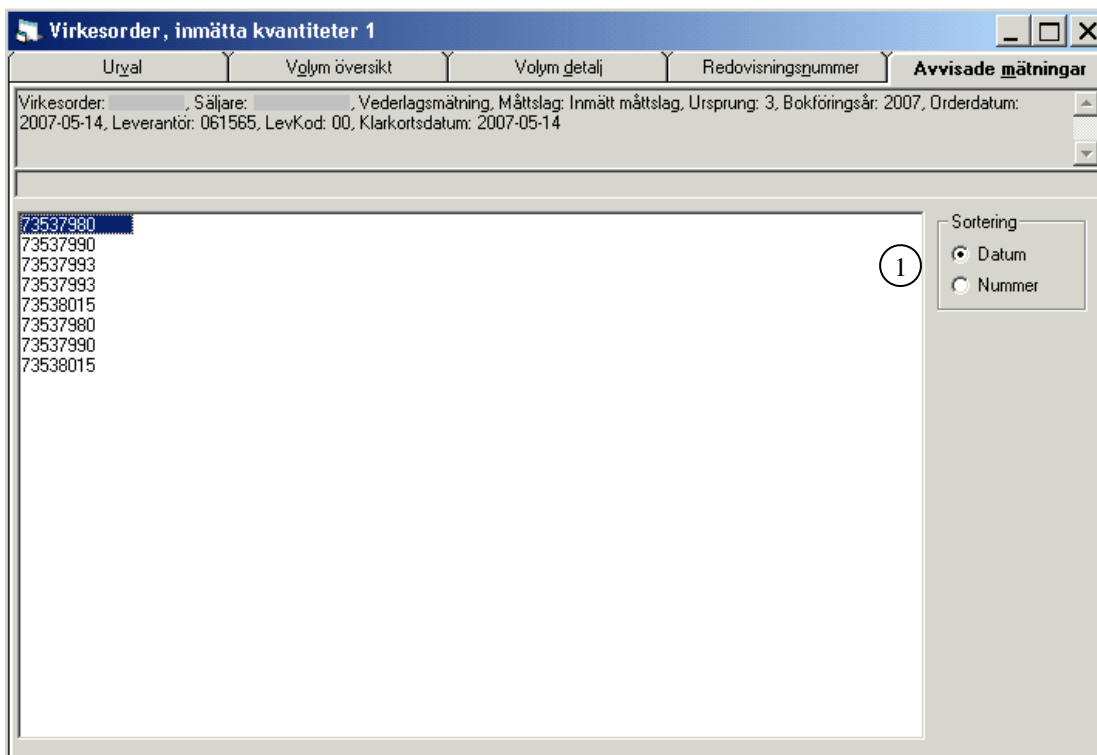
Virkesorder, inmätta kvantiteter 1

Urval | Volym översikt | Volym detalj | Redovisningsnummer | Avvisade mätningar

Virkesorder: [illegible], Säljare: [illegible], Vederlagsmätning, Måttslag: Inmätt måttslag, Ursprung: 3, Bokföringsår: 2007, Orderdatum: 2007-05-14, Leverantör: 061565, LevKod: 00, Klarkortsdatum: 2007-05-14

73537980
73537990
73537993
73537993
73538015
73537980
73537990
73538015

Sortering
Datum
Nummer

1